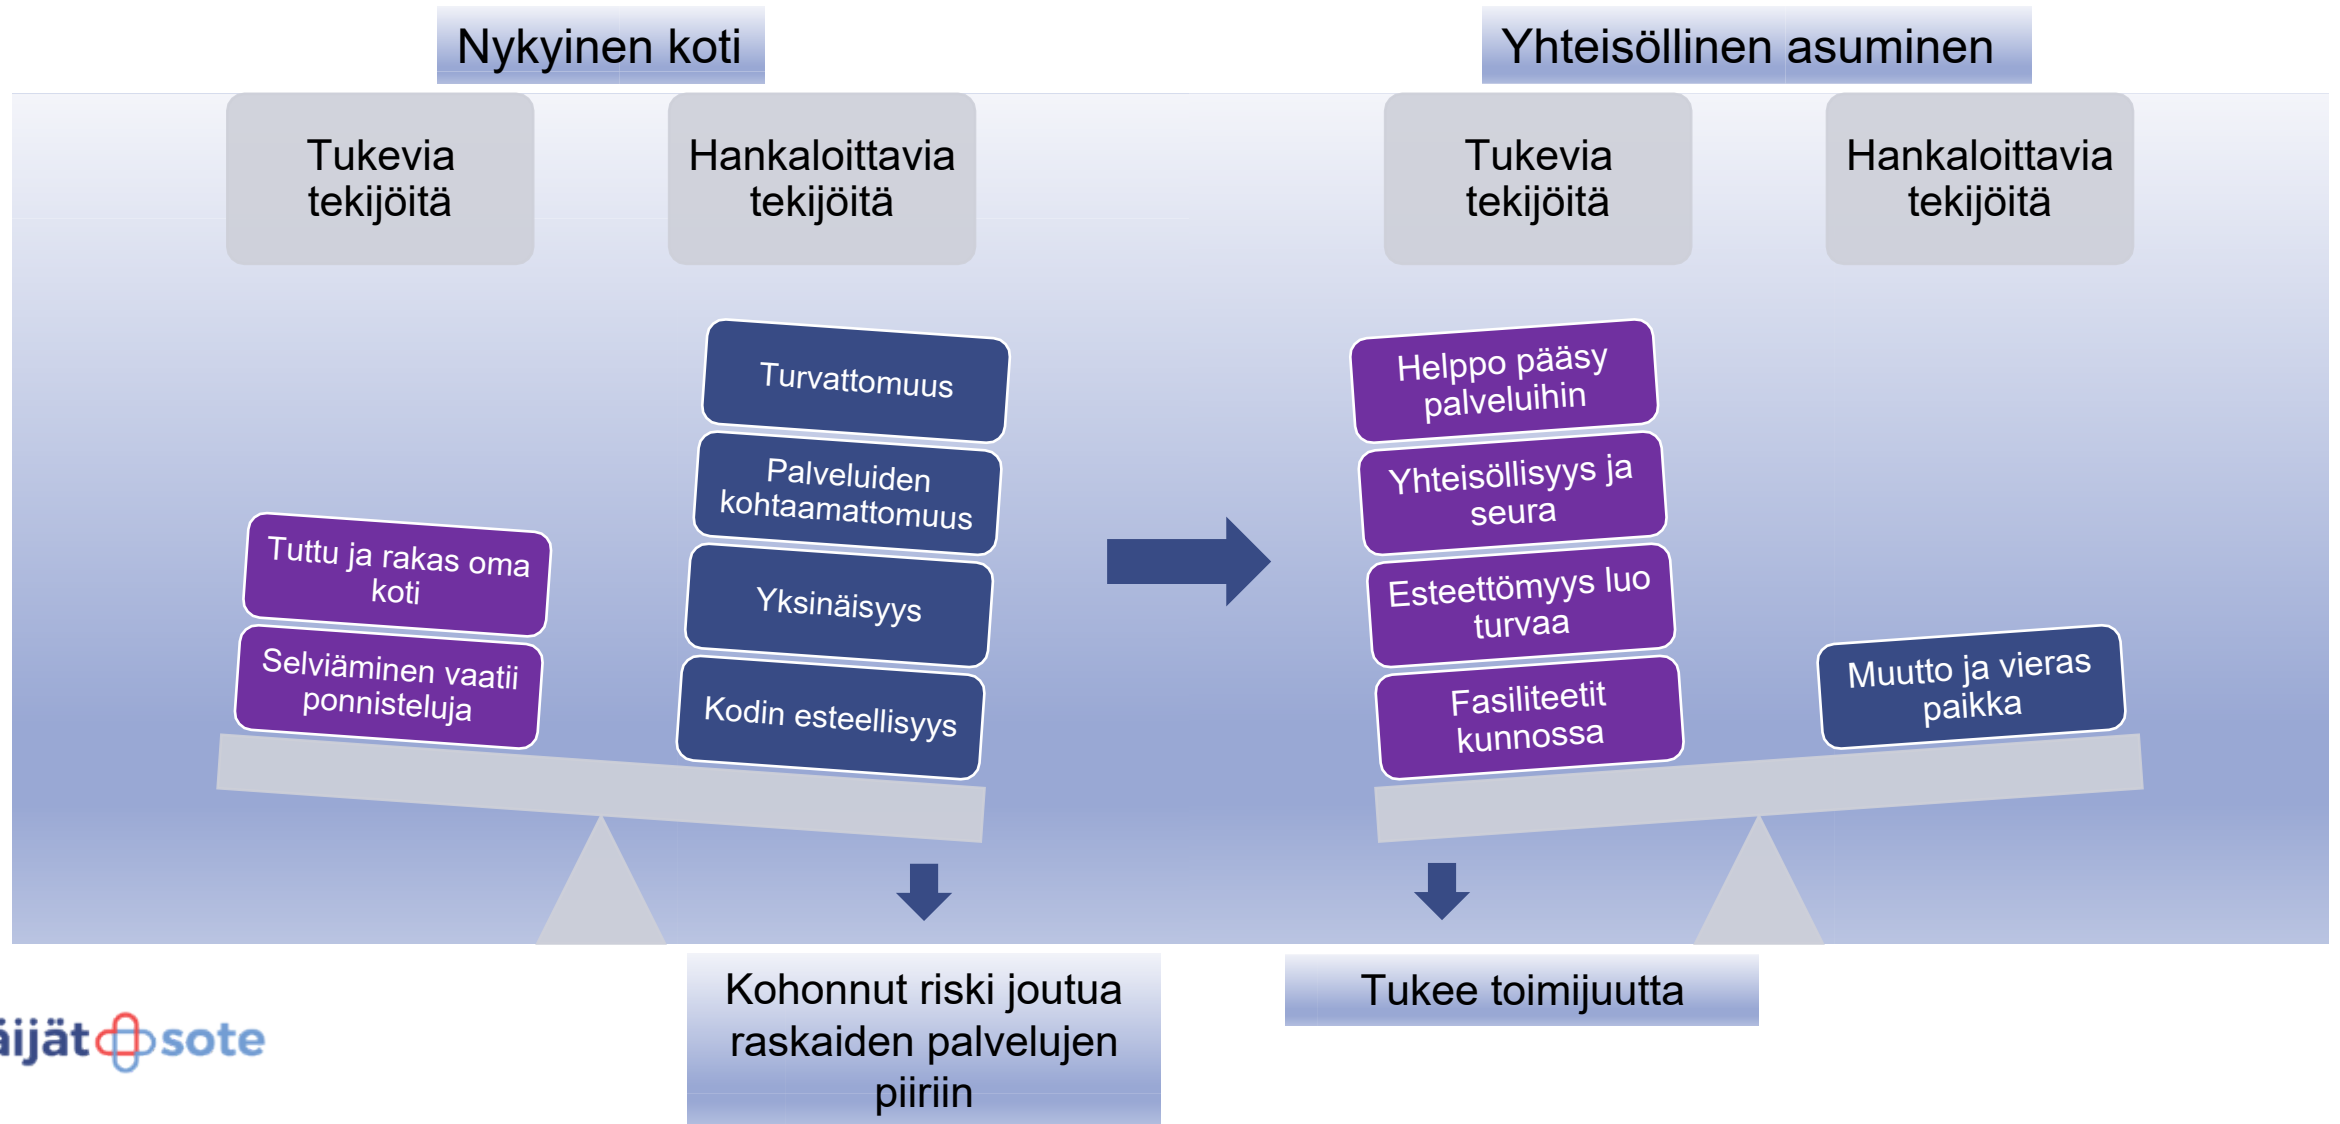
Nykyinen koti

Tukevia tekijöitä

Hankaloittavia tekijöitä

Turvattomuus

Palveluiden kohtaamattomuus

Yksinäisyys

Kodin esteellisyys

Tuttu ja rakas oma koti

Selviäminen vaatii ponnisteluja

Kohonnut riski joutua raskaiden palvelujen piiriin

Yhteisöllinen asuminen

Tukevia tekijöitä

Hankaloittavia tekijöitä

Helppo pääsy palveluihin

Yhteisöllisyys ja seura

Esteettömyys luo turvaa

Fasiliteetit kunnossa

Muutto ja vieras paikka

Tukee toimijuutta

ijät sote